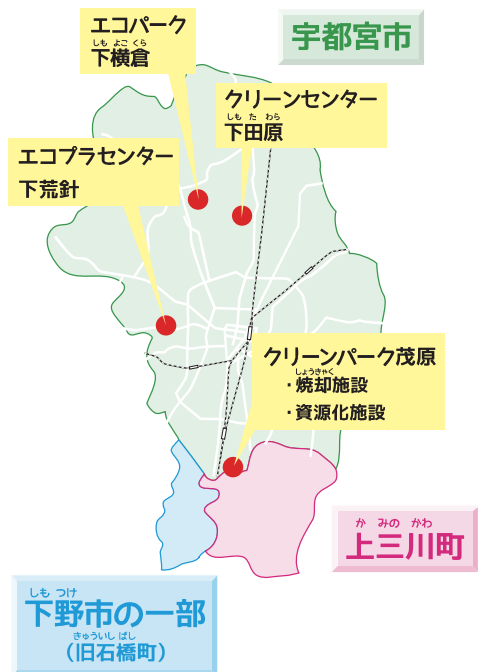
エコパーク
しも よこ くら
下横倉

宇都宮市

クリーンセンター
しも た わら
下田原

エコプラセンター
下荒針

クリーンパーク茂原
しょうきゃく
・焼却施設
・資源化施設

か みの かわ
上三川町

しも つけ
下野市の一部
きゅういしばし
(旧石橋町)